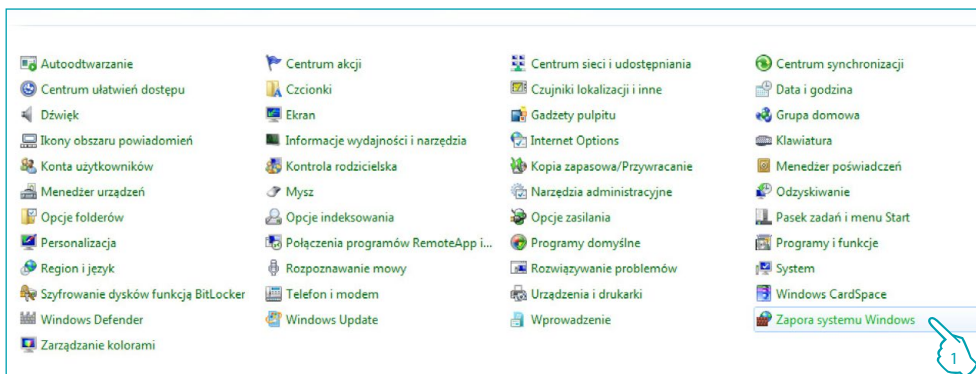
Autoodtwarzanie
Centrum ułatwień dostępu
Dźwięk
Ikony obszaru powiadomień
Konta użytkowników
Menedżer urządzeń
Opcje folderów
Personalizacja
Region i język
Szyfrowanie dysków funkcją BitLocker
Windows Defender
Zarządzanie kolorami

Centrum akcji
Czcionki
Ekran
Informacje wydajności i narzędzia
Kontrola rodzicielska
Mysz
Opcje indeksowania
Połączenia programów RemoteApp i...
Rozpoznawanie mowy
Telefon i modem
Windows Update

Centrum sieci i udostępniania
Czujniki lokalizacji i inne
Gadżety pulpitu
Internet Options
Kopia zapasowa/Przywracanie
Narzędzia administracyjne
Opcje zasilania
Programy domyślne
Rozwiązywanie problemów
Urządzenia i drukarki
Wprowadzenie

Centrum synchronizacji
Data i godzina
Grupa domowa
Klawiatura
Menedżer poświadczeń
Odzyskiwanie
Pasek zadań i menu Start
Programy i funkcje
System
Windows CardSpace
Zapora systemu Windows

1